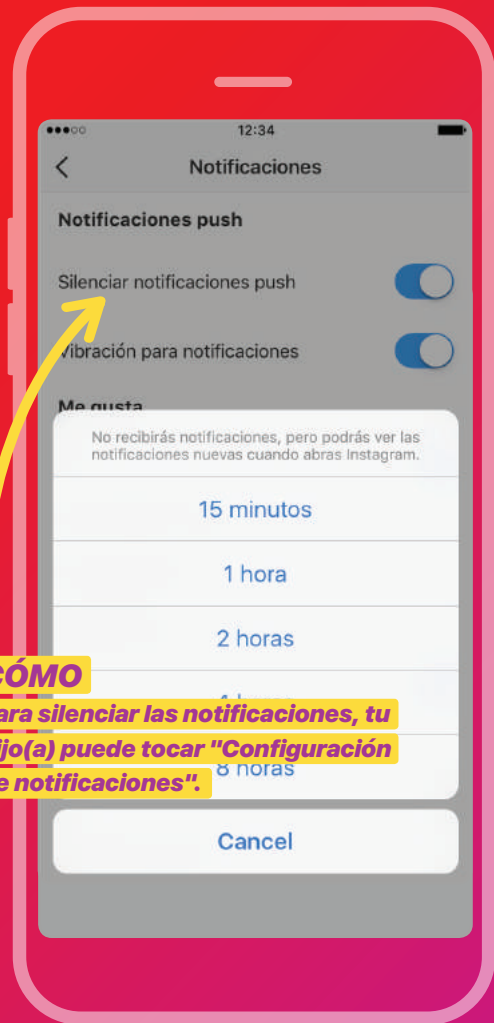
12:34

Notificaciones

Notificaciones push

Silenciar notificaciones push

Vibración para notificaciones

Me gusta

No recibirás notificaciones, pero podrás ver las notificaciones nuevas cuando abras Instagram.

15 minutos

1 hora

2 horas

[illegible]

8 horas

Cancel

CÓMO

ara silenciar las notificaciones, tu ijo(a) puede tocar "Configuración e notificaciones".